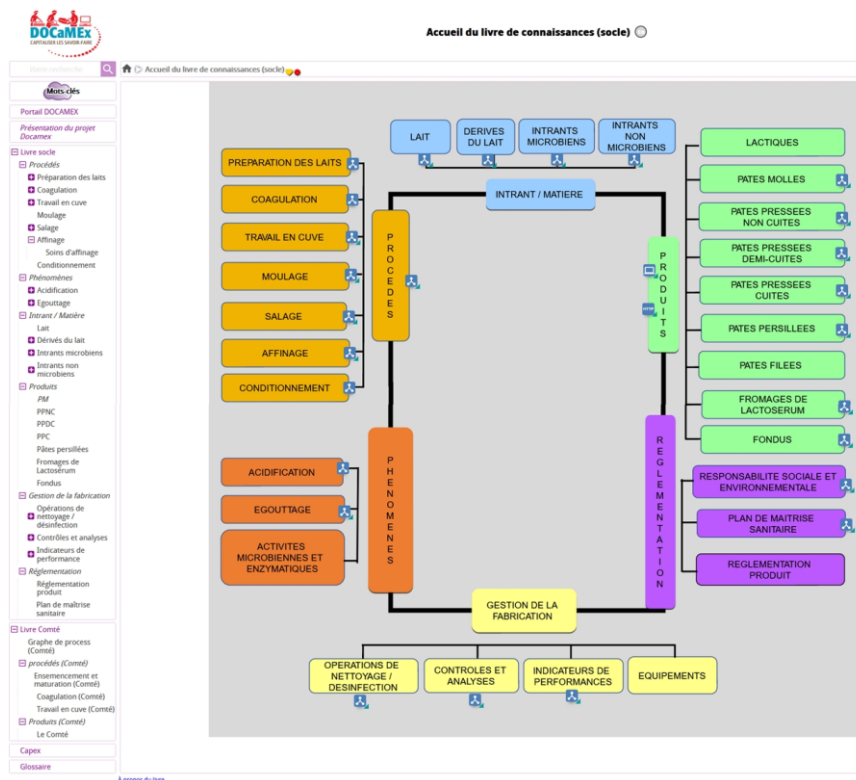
DOCaMEx
CAPITALISER LES SAVOIR-FAIRE

Accueil du livre de connaissances (socle)

Entrez un mot-clé

Mots-clés

Portail DOCAMEX

Présentation du projet Docamex

Livre socle
Procédés
Préparation des laits
Coagulation
Travail en cuve
Moulage
Salage
Affinage
Soins d'affinage
Conditionnement
Phénomènes
Acidification
Egouttage
Intrant / Matière
Lait
Dérivés du lait
Intrants microbiens
Intrants non microbiens
Produits
PM
PPNC
PPDC
PPC
Pâtes persillées
Fromages de Lactosérum
Fondus
Gestion de la fabrication
Opérations de nettoyage / désinfection
Contrôles et analyses
Indicateurs de performance
Réglementation
Réglementation produit
Plan de maîtrise sanitaire

Livre Comté
Graphe de process (Comté)
procédés (Comté)
Ensemencement et maturation (Comté)
Coagulation (Comté)
Travail en cuve (Comté)
Produits (Comté)
Le Comté

Capex

Glossaire

À propos du livre

Accueil du livre de connaissances (socle)

LAIT
DERIVES DU LAIT
INTRANTS MICROBIENS
INTRANTS NON MICROBIENS
INTRANT / MATIERE

PREPARATION DES LAITS
COAGULATION
TRAVAIL EN CUVE
MOULAGE
SALAGE
AFFINAGE
CONDITIONNEMENT
PROCEDES

LACTIQUES
PATES MOLLES
PATES PRESSEES NON CUITES
PATES PRESSEES DEMI-CUITES
PATES PRESSEES CUITES
PATES PERSILLEES
PATES FILEES
FROMAGES DE LACTOSERUM
FONDUS
PRODUITS

ACIDIFICATION
EGOUTTAGE
ACTIVITES MICROBIENNES ET ENZYMATIQUES
PHENOMENES

REGLEMENTATION
RESPONSABILITE SOCIALE ET ENVIRONNEMENTALE
PLAN DE MAITRISE SANITAIRE
REGLEMENTATION PRODUIT

GESTION DE LA FABRICATION
OPERATIONS DE NETTOYAGE / DESINFECTION
CONTROLES ET ANALYSES
INDICATEURS DE PERFORMANCES
EQUIPEMENTS